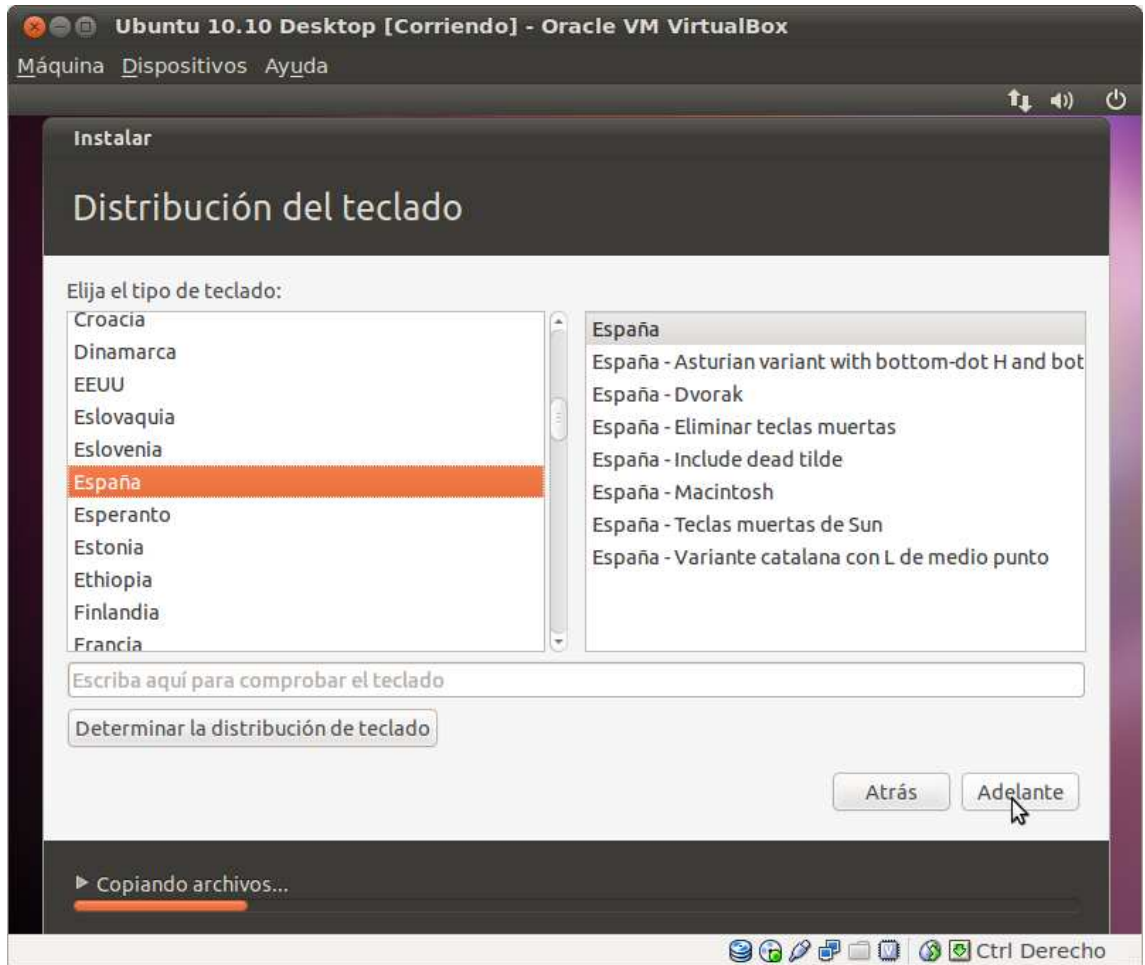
Ubuntu 10.10 Desktop [Corriendo] - Oracle VM VirtualBox

Máquina Dispositivos Ayuda

Instalar

Distribución del teclado

Elija el tipo de teclado:

Croacia
Dinamarca
EEUU
Eslovaquia
Eslovenia
España
Esperanto
Estonia
Ethiopia
Finlandia
Francia

España
España - Asturian variant with bottom-dot H and bot
España - Dvorak
España - Eliminar teclas muertas
España - Include dead tilde
España - Macintosh
España - Teclas muertas de Sun
España - Variante catalana con L de medio punto

Escriba aquí para comprobar el teclado

Determinar la distribución de teclado

Atrás Adelante

▶ Copiando archivos...

Ctrl Derecho